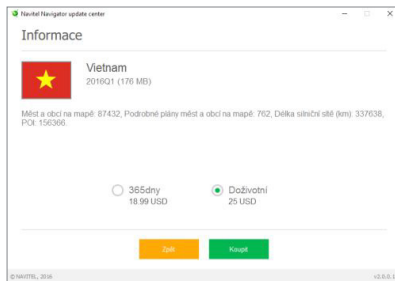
Navitel Navigator update center

Informace

Vietnam
2016Q1 (176 MB)

Měst a obcí na mapě: 87432, Podrobné plány měst a obcí na mapě: 762, Délka silniční sítě (km): 337638, POI: 156366.

365dny
18.99 USD

Doživotní
25 USD

Zpět

Koupit

© NAVITEL, 2016

v2.0.0.1